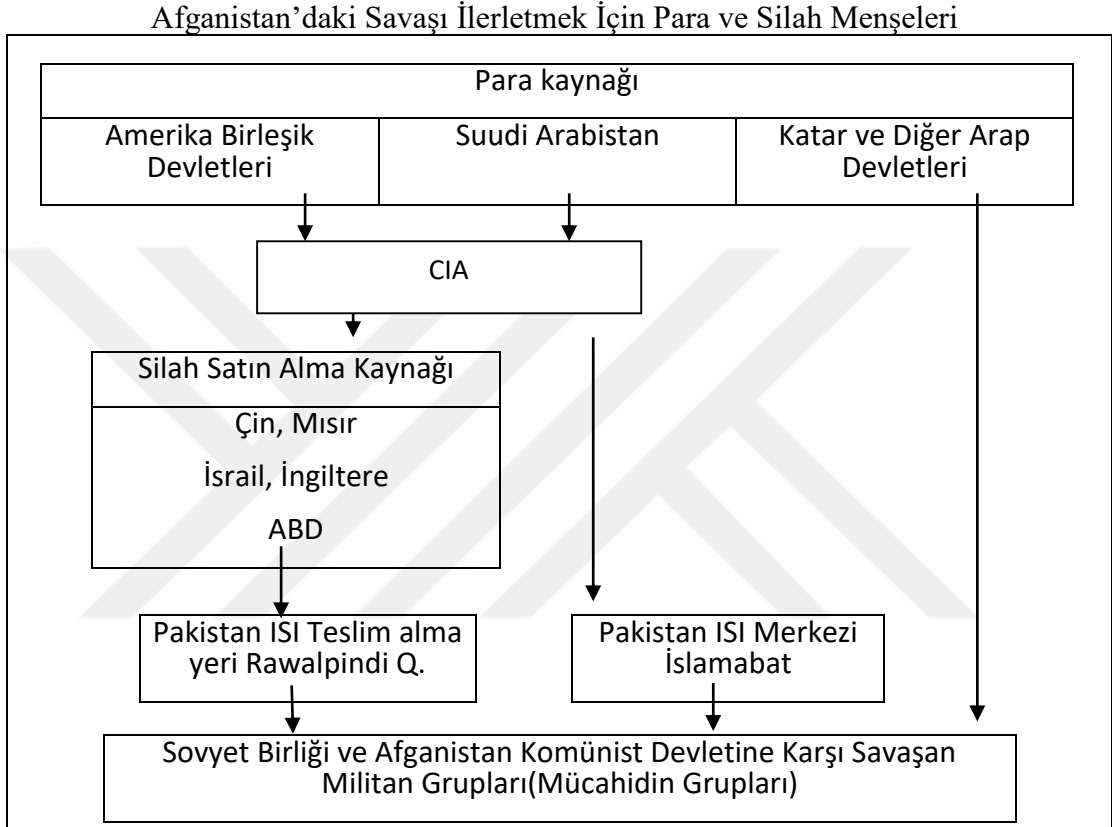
Afganistan'daki Savaşı İlerletmek İçin Para ve Silah Menşeleri

Para kaynağı

Amerika Birleşik Devletleri

Suudi Arabistan

Katar ve Diğer Arap Devletleri

CIA

Silah Satın Alma Kaynağı

Çin, Mısır

İsrail, İngiltere

ABD

Pakistan ISI Teslim alma yeri Rawalpindi Q.

Pakistan ISI Merkezi İslamabat

Sovyet Birliği ve Afganistan Komünist Devletine Karşı Savaşan Militan Grupları(Mücahidin Grupları)